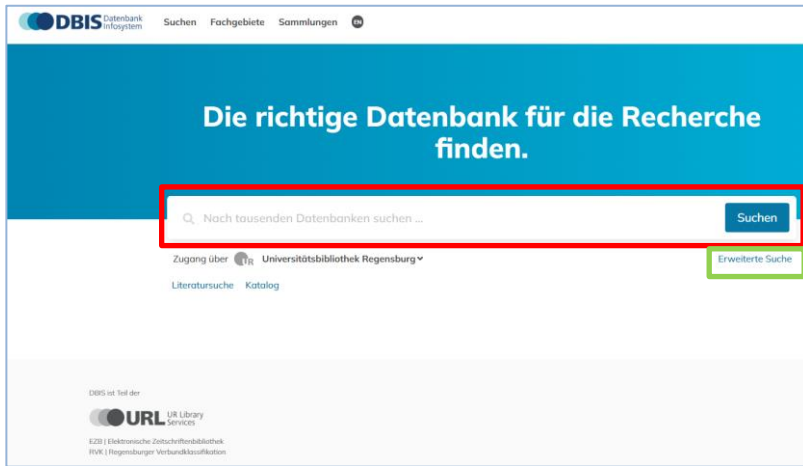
DBIS Datenbank Infosystem Suchen Fachgebiete Sammlungen EN

Die richtige Datenbank für die Recherche finden.

Nach tausenden Datenbanken suchen ... Suchen

Zugang über UR Universitätsbibliothek Regensburg

Erweiterte Suche

Literatursuche Katalog

DBIS ist Teil der

URL UR Library Services

EZB | Elektronische Zeitschriftenbibliothek
RVK | Regensburger Verbundklassifikation